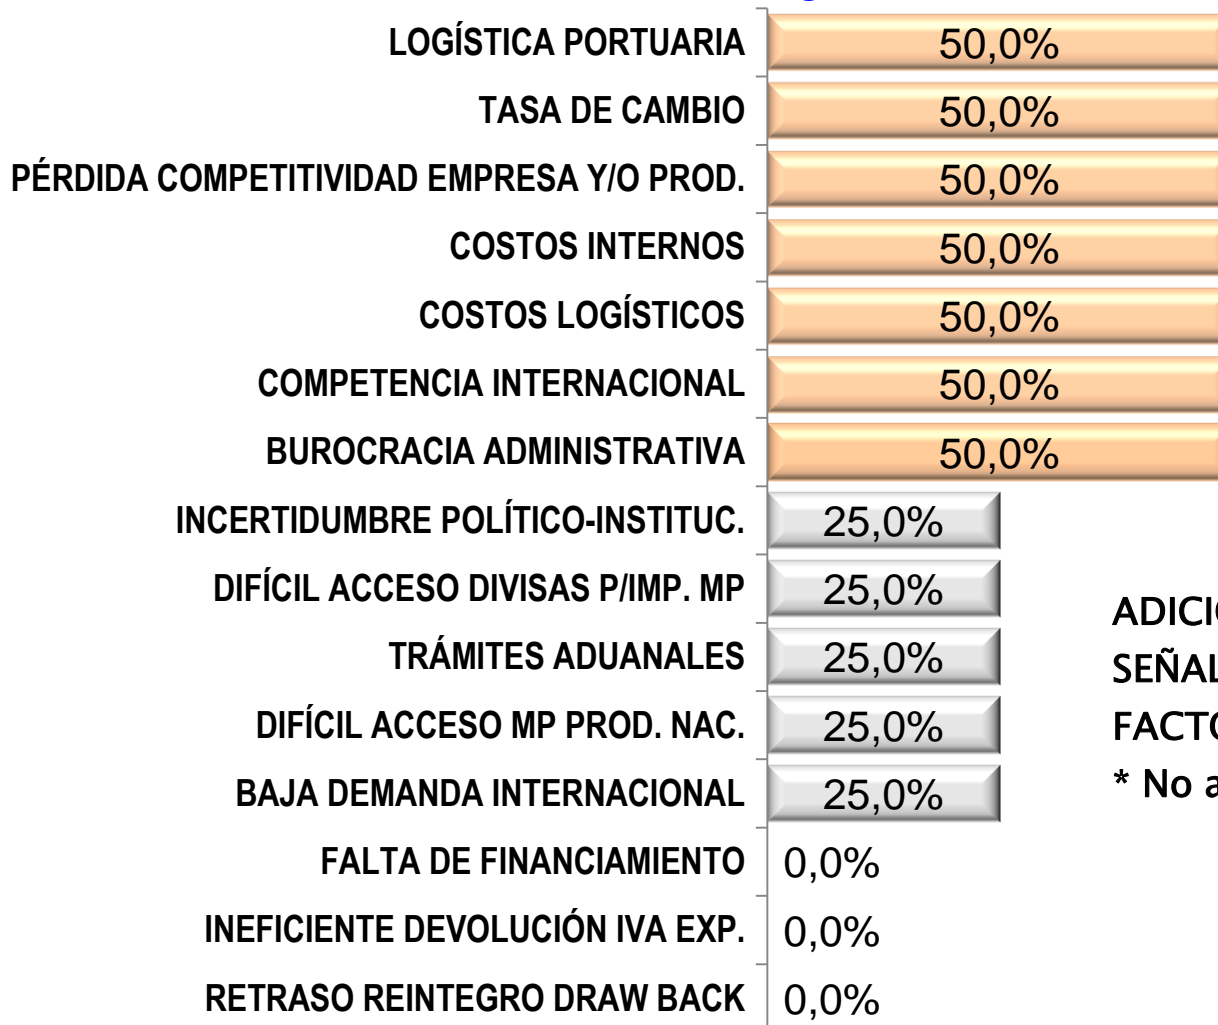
LOGÍSTICA PORTUARIA 50,0%
TASA DE CAMBIO 50,0%
PÉRDIDA COMPETITIVIDAD EMPRESA Y/O PROD. 50,0%
COSTOS INTERNOS 50,0%
COSTOS LOGÍSTICOS 50,0%
COMPETENCIA INTERNACIONAL 50,0%
BUROCRACIA ADMINISTRATIVA 50,0%
INCERTIDUMBRE POLÍTICO-INSTITUC. 25,0%
DIFÍCIL ACCESO DIVISAS P/IMP. MP 25,0%
TRÁMITES ADUANALES 25,0%
DIFÍCIL ACCESO MP PROD. NAC. 25,0%
BAJA DEMANDA INTERNACIONAL 25,0%
FALTA DE FINANCIAMIENTO 0,0%
INEFICIENTE DEVOLUCIÓN IVA EXP. 0,0%
RETRASO REINTEGRO DRAW BACK 0,0%

ADICI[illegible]
SEÑAL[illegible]
FACT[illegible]
* No a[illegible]